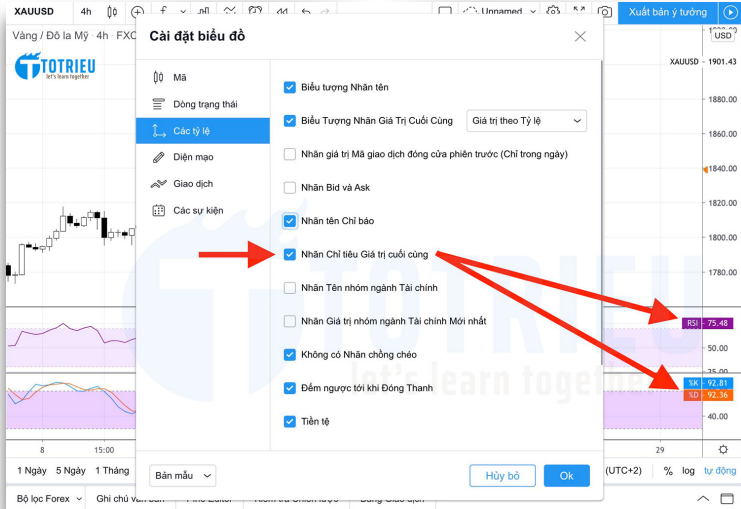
XAUUSD 4h Unnamed Xuất bản ý tưởng

Vàng / Đô la Mỹ · 4h · FXC

TOTRIEU
let's learn together

Cài đặt biểu đồ

Mã
Dòng trạng thái
Các tỷ lệ
Diện mạo
Giao dịch
Các sự kiện

Biểu tượng Nhãn tên
Biểu Tượng Nhãn Giá Trị Cuối Cùng
Giá trị theo Tỷ lệ
Nhãn giá trị Mã giao dịch đóng cửa phiên trước (Chỉ trong ngày)
Nhãn Bid và Ask
Nhãn tên Chỉ báo
Nhãn Chỉ tiêu Giá trị cuối cùng
Nhãn Tên nhóm ngành Tài chính
Nhãn Giá trị nhóm ngành Tài chính Mới nhất
Không có Nhãn chồng chéo
Đếm ngược tới khi Đóng Thanh
Tiền tệ

Bản mẫu
Hủy bỏ
Ok

USD
XAUUSD 1901.43
1880.00
1860.00
1840.00
1820.00
1800.00
1780.00
RSI 75.48
50.00
%K 92.81
%D 92.36
40.00

15:00
29
1 Ngày 5 Ngày 1 Tháng
(UTC+2) % log tự động

Bộ lọc Forex Ghi chú văn bản Pine Editor Kiểm tra Chiến lược Bảng Giao dịch

TOTRIEU
let's learn together